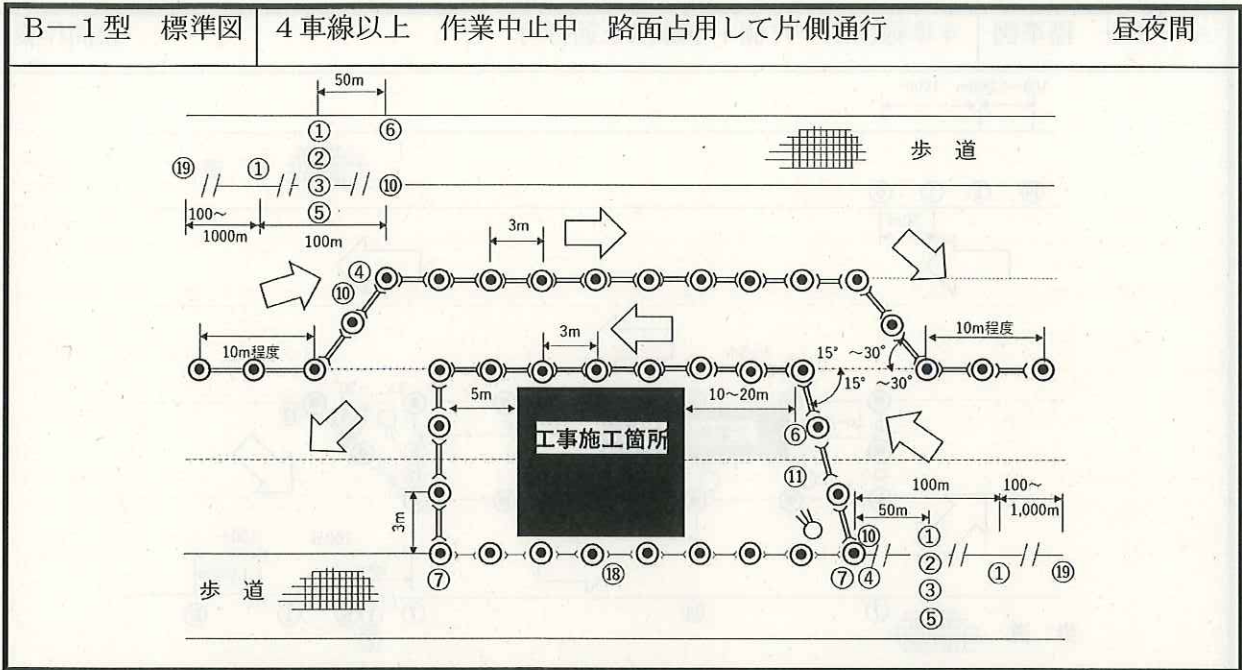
B—1型　標準図 | 4車線以上　作業中止中　路面占用して片側通行 | 昼夜間

50m
①　⑥
②
⑲　①　③　⑩
⑤
100~ 1000m
100m

歩　道

3m
④
⑩

10m程度

3m

10m程度

15°～30°
15°～30°

5m
10~20m

工事施工箇所

⑥
⑪

3m

100m
100~ 1,000m
50m
⑩
①
②
①　⑲
③
⑤
⑦　④

歩　道

⑦
⑱